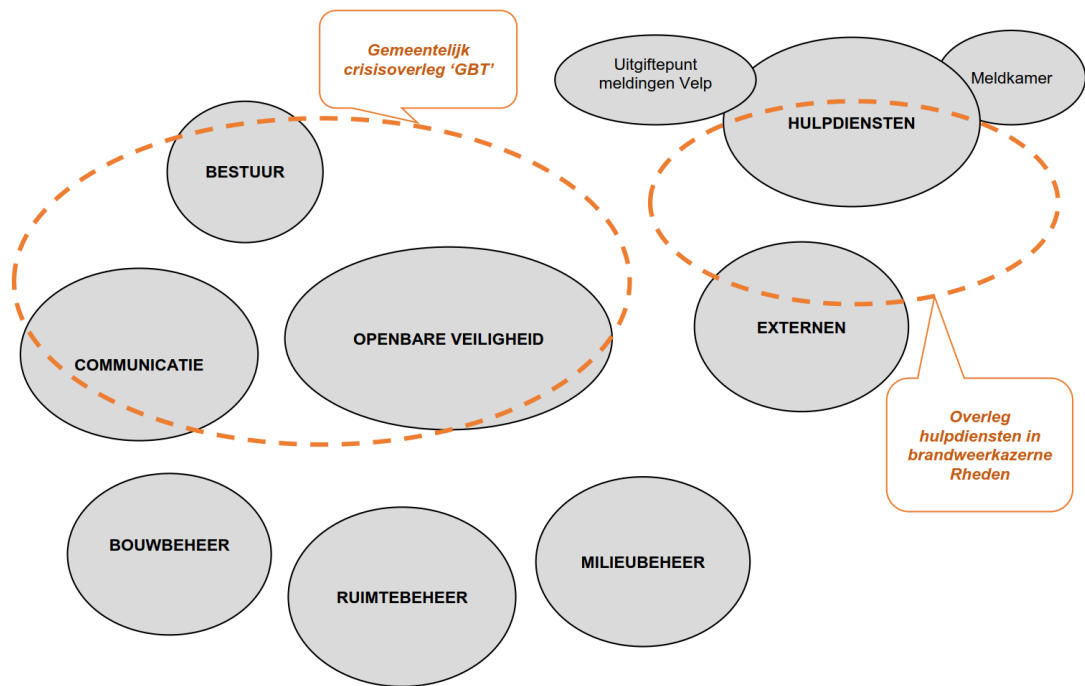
Gemeentelijk crisisoverleg 'GBT'

Uitgiftepunt meldingen Velp

Meldkamer

HULPDIENSTEN

BESTUUR

COMMUNICATIE

OPENBARE VEILIGHEID

EXTERNEN

Overleg hulpdiensten in brandweerkazerne Rheden

BOUWBEHEER

RUIMTEBEHEER

MILIEUBEHEER